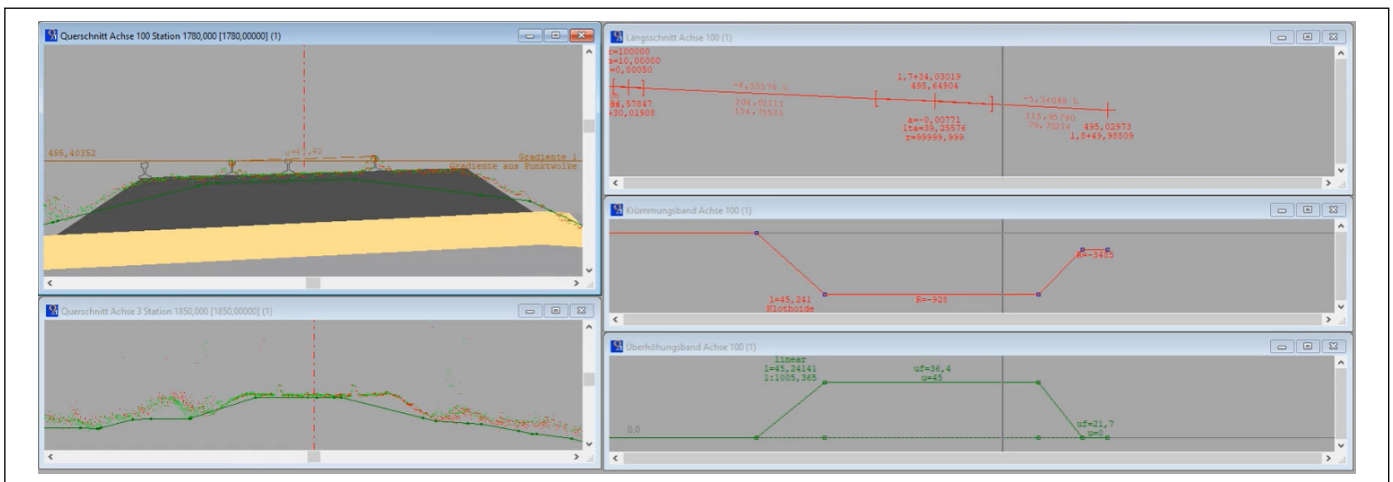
Querschnitt Achse 100 Station 1780,000 [1780,00000] (1)

495,40352

u=41,42

Gradiente 1
Gradiente aus Punktwolke

Querschnitt Achse 3 Station 1850,000 [1850,00000] (1)

Längsschnitt Achse 100 (1)

r=100000
s=10,00000
=0,00050

86,57847
+30,01908

-3,33576 %
204,01111
134,75535

1,7+34,03019
495,64904

s=-0,00771
lta=39,25576
r=99999,999

-3,34088 %
115,85790
76,70214

495,02973
1,8+49,98809

Krümmungsband Achse 100 (1)

l=45,241
Klothoide

R=-928

R=-3485

Überhöhungsband Achse 100 (1)

linear
l=45,24141
1:1005,365

uf=36,4
u=45

uf=21,7
u=3

0,0